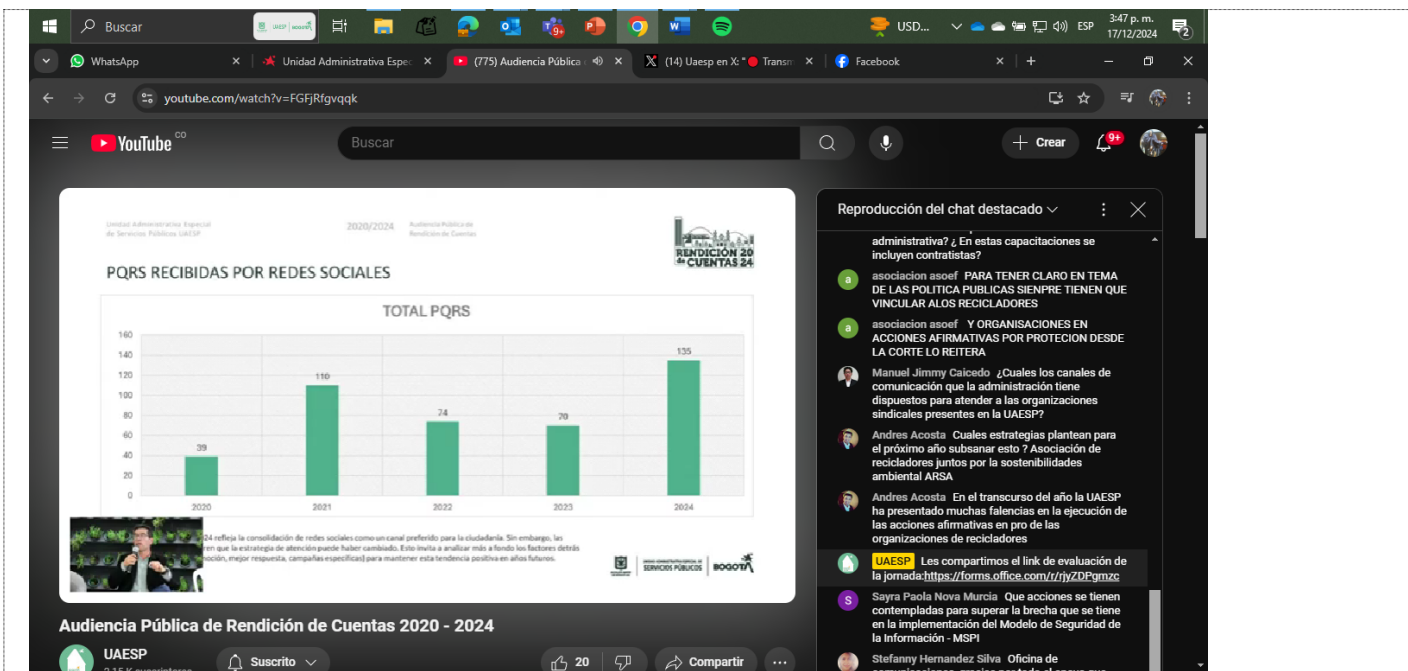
Buscar

USD...

ESP

3:47 p. m.
17/12/2024

WhatsApp

Unidad Administrativa Espec

(775) Audiencia Pública

(14) Uaesp en X: " Transm

Facebook

youtube.com/watch?v=FGFjRfgvqqk

YouTube CO

Buscar

Crear

9+

Unidad Administrativa Especial de Servicios Públicos UAESP

2020/2024

Audiencia Pública de Rendición de Cuentas

RENDICIÓN 20 de CUENTAS 24

PQRS RECIBIDAS POR REDES SOCIALES

TOTAL PQRS

| Año | PQRS |
|---|---|
| 2020 | 39 |
| 2021 | 110 |
| 2022 | 74 |
| 2023 | 70 |
| 2024 | 135 |

160
140
120
100
80
60
40
20
0

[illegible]24 refleja la consolidación de redes sociales como un canal preferido para la ciudadanía. Sin embargo, las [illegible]ren que la estrategia de atención puede haber cambiado. Esto invita a analizar más a fondo los factores detrás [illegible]oción, mejor respuesta, campañas específicas) para mantener esta tendencia positiva en años futuros.

SERVICIOS PÚBLICOS

BOGOTÁ

Audiencia Pública de Rendición de Cuentas 2020 - 2024

UAESP

2,15 K suscriptores

Suscrito

20

Compartir

Reproducción del chat destacado

administrativa? ¿ En estas capacitaciones se incluyen contratistas?

asociacion asoef PARA TENER CLARO EN TEMA DE LAS POLITICA PUBLICAS SIENPRE TIENEN QUE VINCULAR ALOS RECICLADORES

asociacion asoef Y ORGANISACIONES EN ACCIONES AFIRMATIVAS POR PROTECION DESDE LA CORTE LO REITERA

Manuel Jimmy Caicedo ¿Cuales los canales de comunicación que la administración tiene dispuestos para atender a las organizaciones sindicales presentes en la UAESP?

Andres Acosta Cuales estrategias plantean para el próximo año subsanar esto ? Asociación de recicladores juntos por la sostenibilidades ambiental ARSA

Andres Acosta En el transcurso del año la UAESP ha presentado muchas falencias en la ejecución de las acciones afirmativas en pro de las organizaciones de recicladores

UAESP Les compartimos el link de evaluación de la jornada:https://forms.office.com/r/rjyZDPgmzc

Sayra Paola Nova Murcia Que acciones se tienen contempladas para superar la brecha que se tiene en la implementación del Modelo de Seguridad de la Información - MSPI

Stefanny Hernandez Silva Oficina de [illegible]